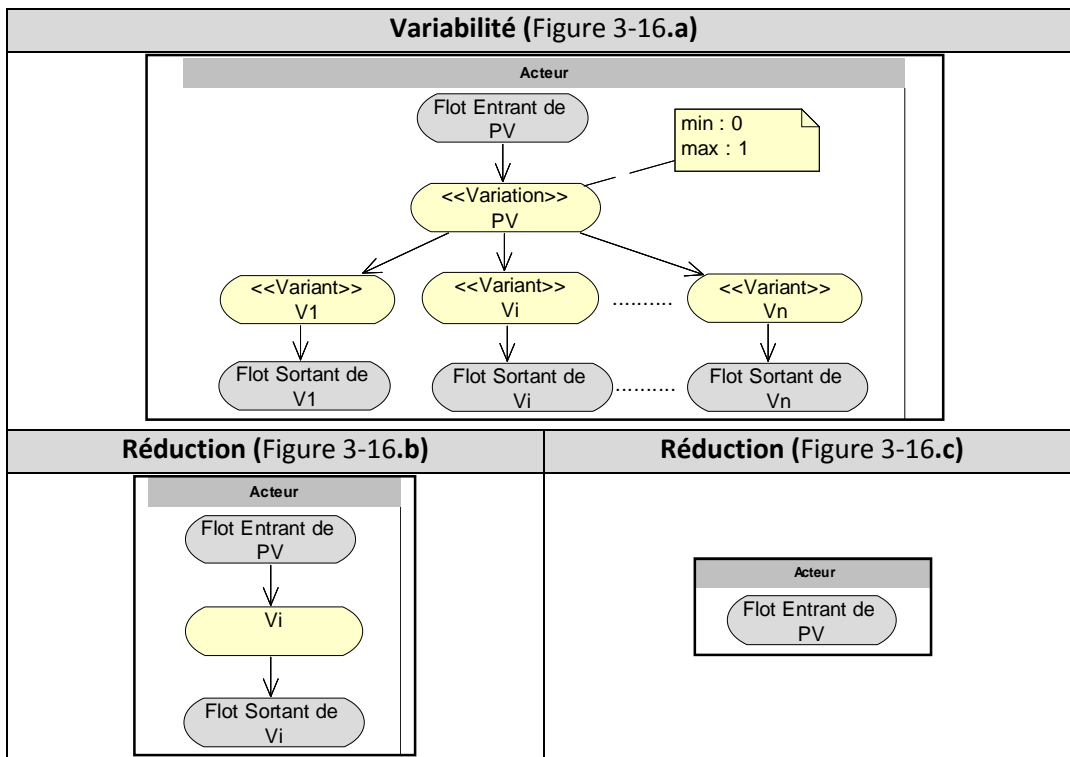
Variabilité (Figure 3-16.a)

Acteur

Flot Entrant de PV

min : 0
max : 1

<<Variation>>
PV

<<Variant>>
V1

<<Variant>>
Vi

..........

<<Variant>>
Vn

Flot Sortant de V1

Flot Sortant de Vi

..........

Flot Sortant de Vn

| Réduction (Figure 3-16.b) | Réduction (Figure 3-16.c) |
|---|---|
| Acteur<br>Flot Entrant de PV<br>Vi<br>Flot Sortant de Vi | Acteur<br>Flot Entrant de PV |